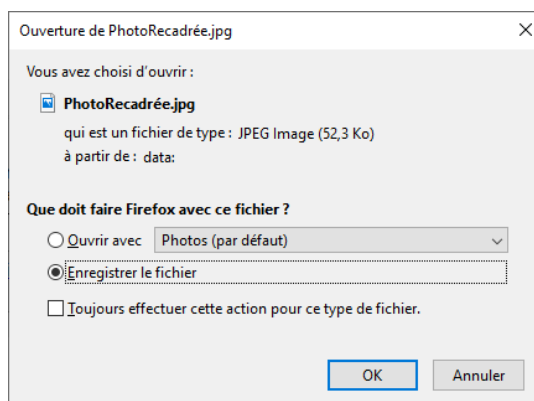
Ouverture de PhotoRecadrée.jpg

×

Vous avez choisi d'ouvrir :

PhotoRecadrée.jpg

qui est un fichier de type : JPEG Image (52,3 Ko)

à partir de : data:

Que doit faire Firefox avec ce fichier ?

Ouvrir avec

Photos (par défaut)

Enregistrer le fichier

Toujours effectuer cette action pour ce type de fichier.

OK

Annuler